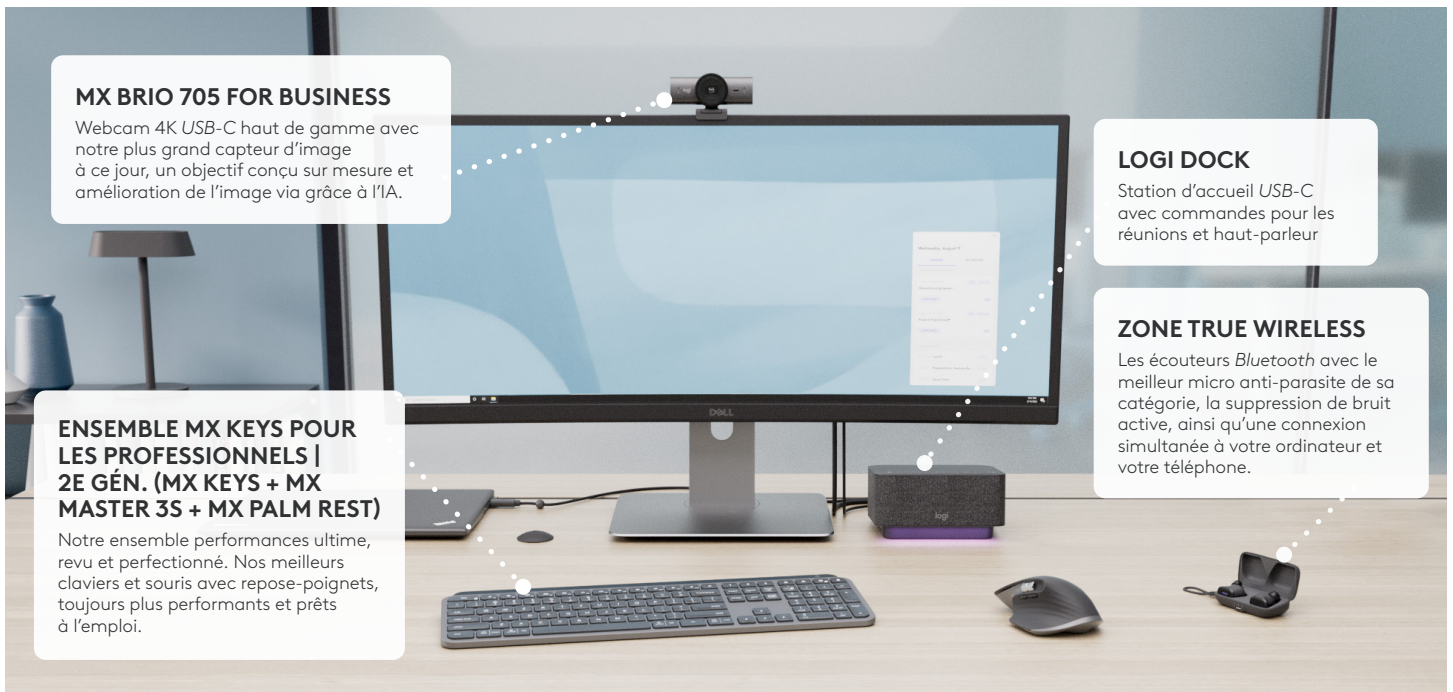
MX BRIO 705 FOR BUSINESS

Webcam 4K USB-C haut de gamme avec notre plus grand capteur d'image à ce jour, un objectif conçu sur mesure et amélioration de l'image via grâce à l'IA.

LOGI DOCK

Station d'accueil USB-C avec commandes pour les réunions et haut-parleur

ZONE TRUE WIRELESS

Les écouteurs Bluetooth avec le meilleur micro anti-parasite de sa catégorie, la suppression de bruit active, ainsi qu'une connexion simultanée à votre ordinateur et votre téléphone.

ENSEMBLE MX KEYS POUR LES PROFESSIONNELS | 2E GÉN. (MX KEYS + MX MASTER 3S + MX PALM REST)

Notre ensemble performances ultime, revu et perfectionné. Nos meilleurs claviers et souris avec repose-poignets, toujours plus performants et prêts à l'emploi.

DELL

logi